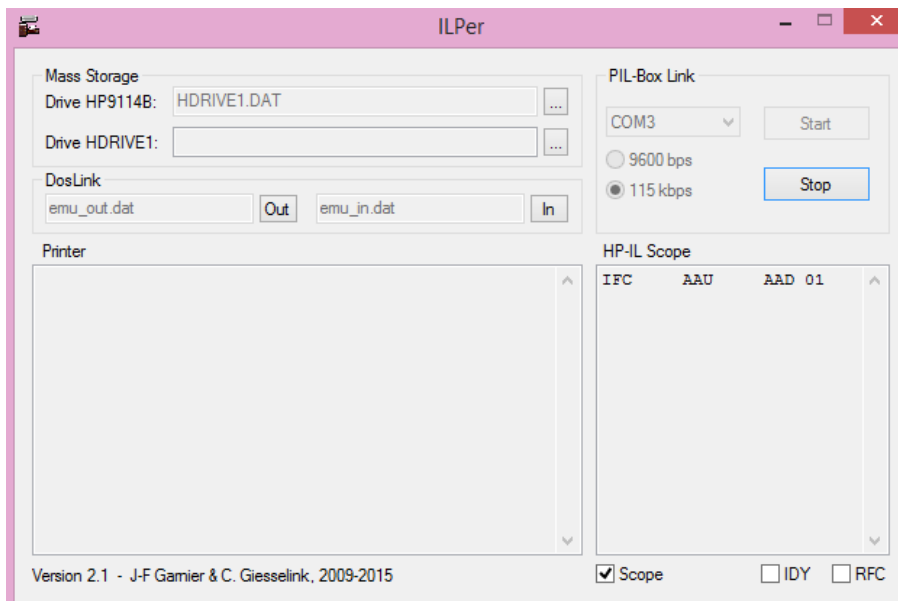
ILPer

Mass Storage
Drive HP9114B: HDRIVE1.DAT ...
Drive HDRIVE1: ...

DosLink
emu_out.dat Out emu_in.dat In

PIL-Box Link
COM3 Start
9600 bps
115 kbps Stop

Printer

HP-IL Scope
IFC AAU AAD 01

Version 2.1 - J-F Garnier & C. Giesselink, 2009-2015

Scope IDY RFC